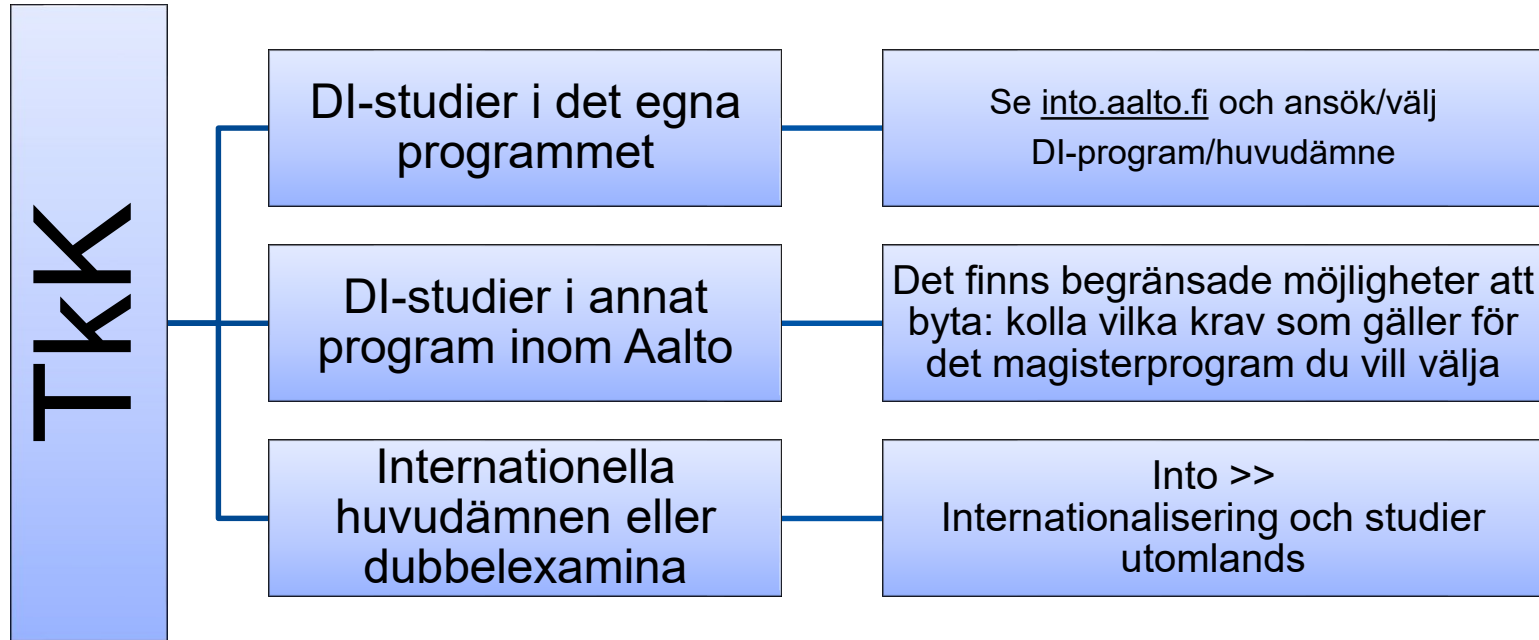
TkK

DI-studier i det egna programmet

Se into.aalto.fi och ansök/välj DI-program/huvudämne

DI-studier i annat program inom Aalto

Det finns begränsade möjligheter att byta: kolla vilka krav som gäller för det magisterprogram du vill välja

Internationella huvudämnen eller dubbelexamina

Into >> Internationalisering och studier utomlands